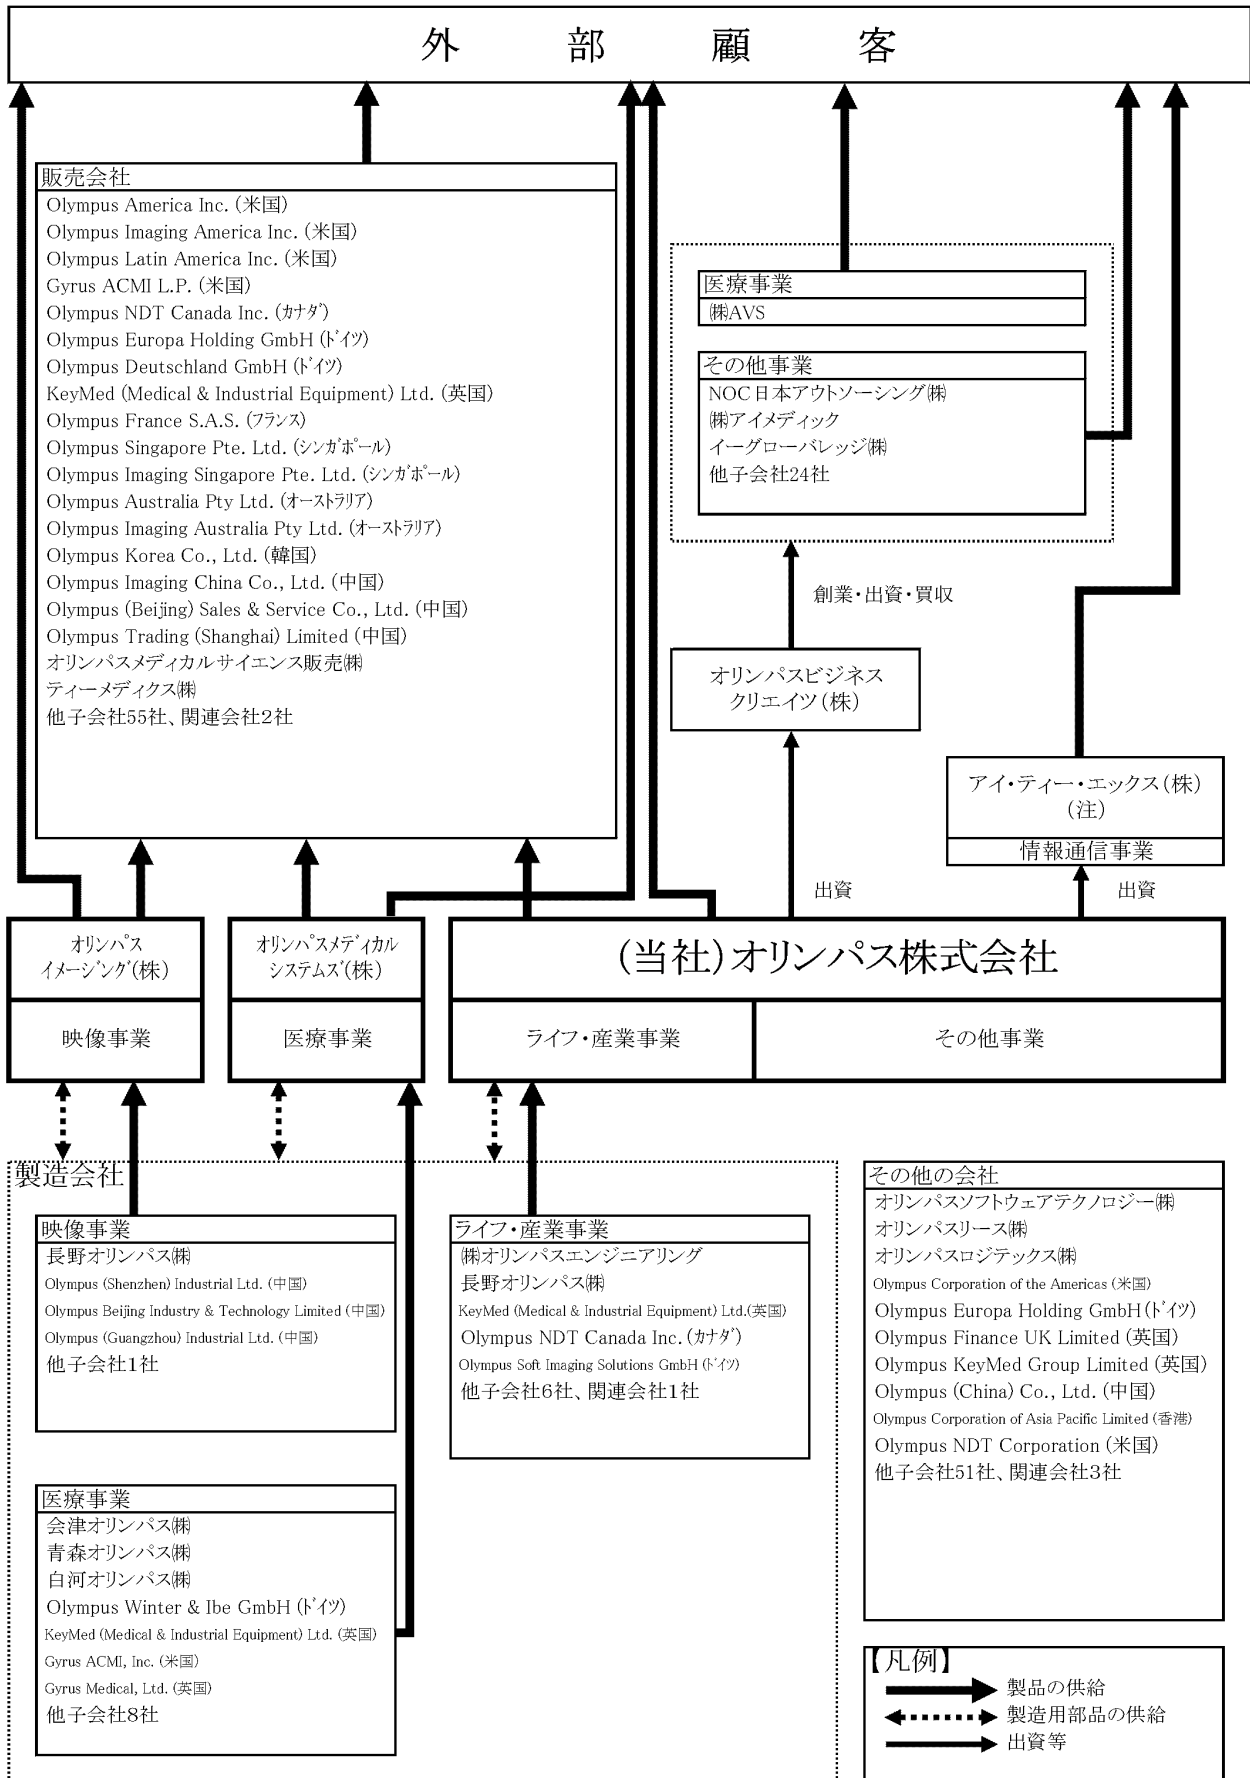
外　部　顧　客

販売会社
Olympus America Inc. (米国)
Olympus Imaging America Inc. (米国)
Olympus Latin America Inc. (米国)
Gyrus ACMI L.P. (米国)
Olympus NDT Canada Inc. (カナダ)
Olympus Europa Holding GmbH (ドイツ)
Olympus Deutschland GmbH (ドイツ)
KeyMed (Medical & Industrial Equipment) Ltd. (英国)
Olympus France S.A.S. (フランス)
Olympus Singapore Pte. Ltd. (シンガポール)
Olympus Imaging Singapore Pte. Ltd. (シンガポール)
Olympus Australia Pty Ltd. (オーストラリア)
Olympus Imaging Australia Pty Ltd. (オーストラリア)
Olympus Korea Co., Ltd. (韓国)
Olympus Imaging China Co., Ltd. (中国)
Olympus (Beijing) Sales & Service Co., Ltd. (中国)
Olympus Trading (Shanghai) Limited (中国)
オリンパスメディカルサイエンス販売㈱
ティーメディクス㈱
他子会社55社、関連会社2社

医療事業
㈱AVS

その他事業
NOC日本アウトソーシング㈱
㈱アイメディック
イーグローバレッジ㈱
他子会社24社

創業・出資・買収

オリンパスビジネスクリエイツ(株)

アイ・ティー・エックス(株)(注)
情報通信事業

出資

出資

オリンパスイメージング(株)
映像事業

オリンパスメディカルシステムズ(株)
医療事業

(当社)オリンパス株式会社
ライフ・産業事業
その他事業

製造会社
映像事業
長野オリンパス㈱
Olympus (Shenzhen) Industrial Ltd. (中国)
Olympus Beijing Industry & Technology Limited (中国)
Olympus (Guangzhou) Industrial Ltd. (中国)
他子会社1社

ライフ・産業事業
㈱オリンパスエンジニアリング
長野オリンパス㈱
KeyMed (Medical & Industrial Equipment) Ltd.(英国)
Olympus NDT Canada Inc. (カナダ)
Olympus Soft Imaging Solutions GmbH (ドイツ)
他子会社6社、関連会社1社

医療事業
会津オリンパス㈱
青森オリンパス㈱
白河オリンパス㈱
Olympus Winter & Ibe GmbH (ドイツ)
KeyMed (Medical & Industrial Equipment) Ltd. (英国)
Gyrus ACMI, Inc. (米国)
Gyrus Medical, Ltd. (英国)
他子会社8社

その他の会社
オリンパスソフトウェアテクノロジー㈱
オリンパスリース㈱
オリンパスロジテックス㈱
Olympus Corporation of the Americas (米国)
Olympus Europa Holding GmbH (ドイツ)
Olympus Finance UK Limited (英国)
Olympus KeyMed Group Limited (英国)
Olympus (China) Co., Ltd. (中国)
Olympus Corporation of Asia Pacific Limited (香港)
Olympus NDT Corporation (米国)
他子会社51社、関連会社3社

【凡例】
製品の供給
製造用部品の供給
出資等